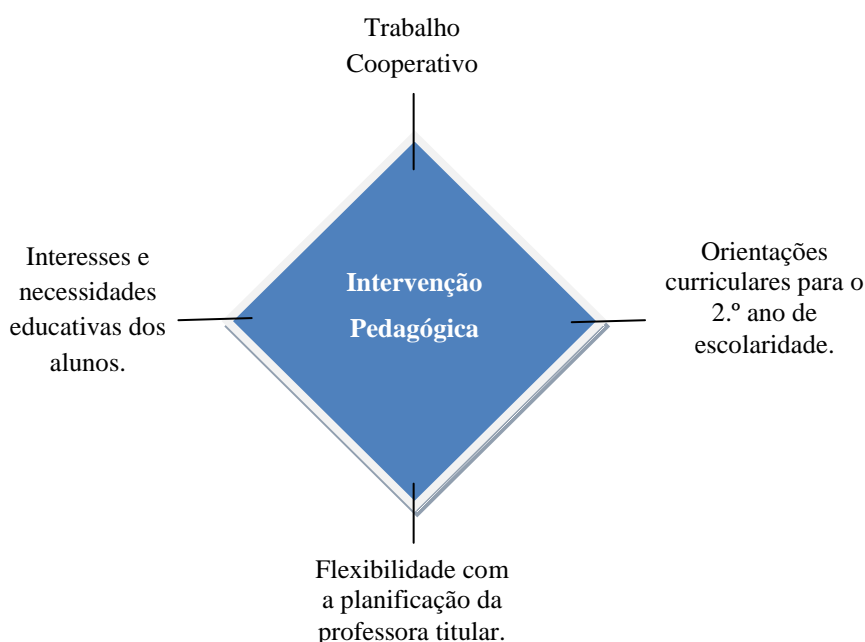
Trabalho Cooperativo

Interesses e necessidades educativas dos alunos.

Intervenção Pedagógica

Orientações curriculares para o 2.º ano de escolaridade.

Flexibilidade com a planificação da professora titular.